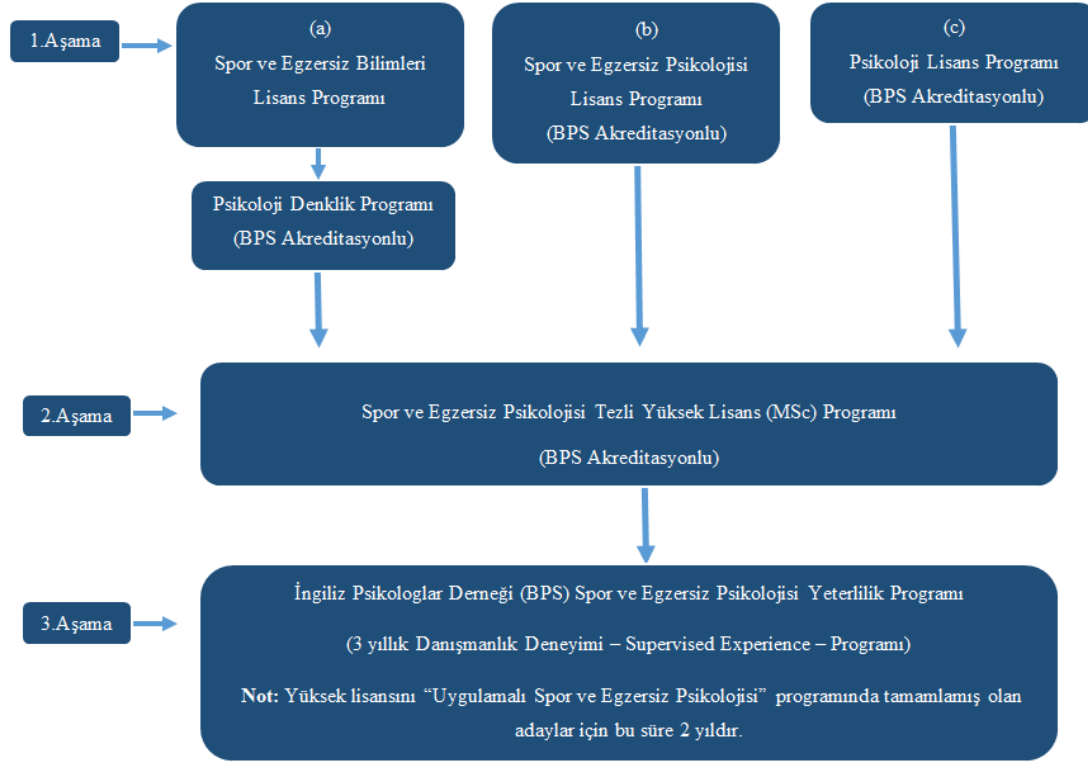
1.Aşama

(a)
Spor ve Egzersiz Bilimleri Lisans Programı

(b)
Spor ve Egzersiz Psikolojisi Lisans Programı
(BPS Akreditasyonlu)

(c)
Psikoloji Lisans Programı
(BPS Akreditasyonlu)

Psikoloji Denklik Programı
(BPS Akreditasyonlu)

2.Aşama

Spor ve Egzersiz Psikolojisi Tezli Yüksek Lisans (MSc) Programı
(BPS Akreditasyonlu)

3.Aşama

İngiliz Psikologlar Derneği (BPS) Spor ve Egzersiz Psikolojisi Yeterlilik Programı
(3 yıllık Danışmanlık Deneyimi – Supervised Experience – Programı)
Not: Yüksek lisansını "Uygulamalı Spor ve Egzersiz Psikolojisi" programında tamamlamış olan adaylar için bu süre 2 yıldır.